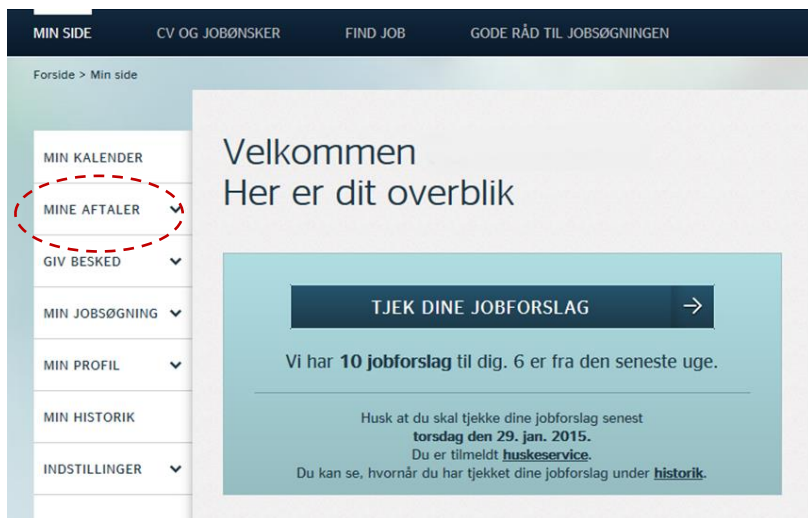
MIN SIDE CV OG JOBØNSKER FIND JOB GODE RÅD TIL JOBSØGNINGEN

Forside > Min side

MIN KALENDER
MINE AFTALER
GIV BESKED
MIN JOBSØGNING
MIN PROFIL
MIN HISTORIK
INDSTILLINGER

Velkommen
Her er dit overblik

TJEK DINE JOBFORSLAG →

Vi har **10 jobforslag** til dig. 6 er fra den seneste uge.

Husk at du skal tjekke dine jobforslag senest
**torsdag den 29. jan. 2015.**
Du er tilmeldt **huskeservice**.
Du kan se, hvornår du har tjekket dine jobforslag under **historik**.